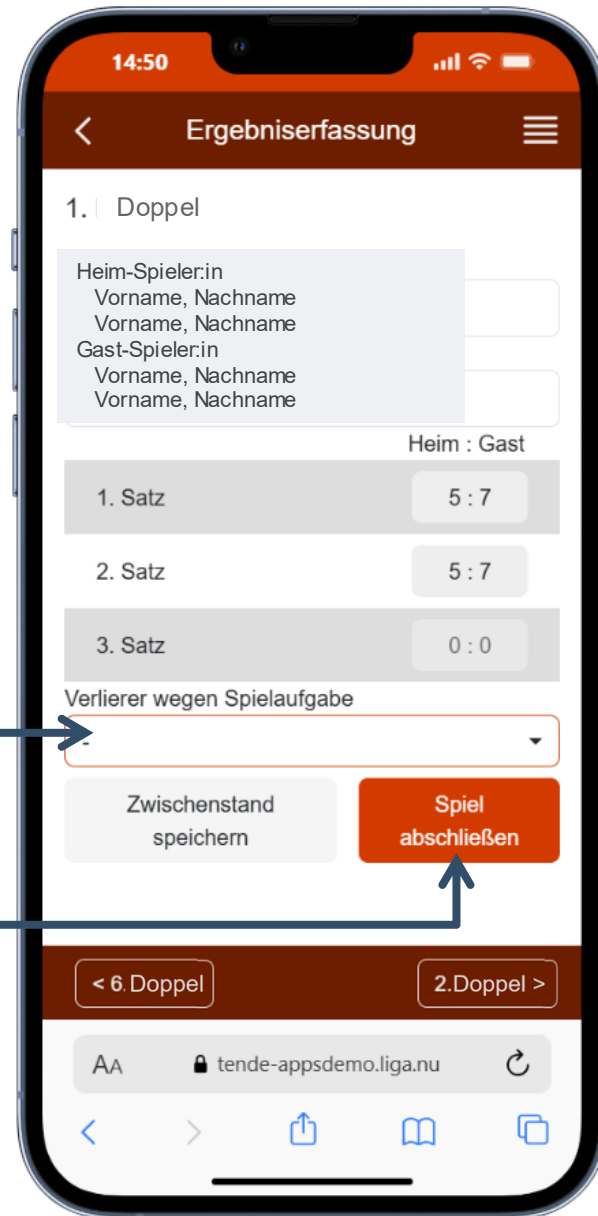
14:50

Ergebniserfassung

1. Doppel

Heim-Spieler:in
Vorname, Nachname
Vorname, Nachname
Gast-Spieler:in
Vorname, Nachname
Vorname, Nachname

Heim : Gast

| | |
|---|---|
| 1. Satz | 5 : 7 |
| 2. Satz | 5 : 7 |
| 3. Satz | 0 : 0 |

Verlierer wegen Spielaufgabe

-

Zwischenstand speichern

Spiel abschließen

< 6. Doppel

2.Doppel >

AA tende-appsdemo.liga.nu